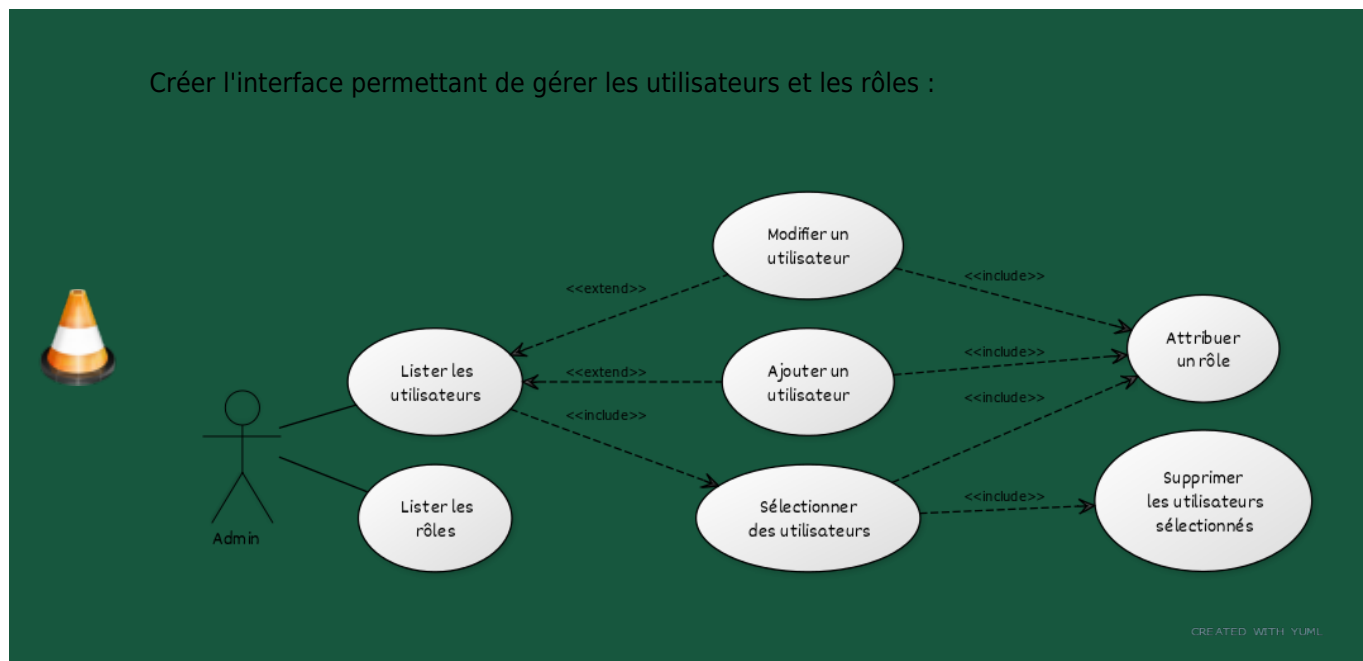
Créer l'interface permettant de gérer les utilisateurs et les rôles :

Admin

Lister les utilisateurs

Lister les rôles

Modifier un utilisateur

Ajouter un utilisateur

Sélectionner des utilisateurs

Attribuer un rôle

Supprimer les utilisateurs sélectionnés

<<extend>>

<<extend>>

<<include>>

<<include>>

<<include>>

<<include>>

<<include>>

CREATED WITH YUML